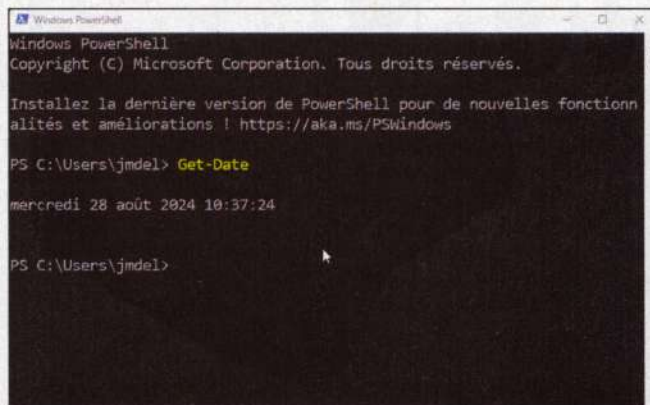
Windows PowerShell

Windows PowerShell
Copyright (C) Microsoft Corporation. Tous droits réservés.

Installez la dernière version de PowerShell pour de nouvelles fonctionnalités et améliorations ! https://aka.ms/PSWindows

PS C:\Users\jmdel> Get-Date

mercredi 28 août 2024 10:37:24

PS C:\Users\jmdel>